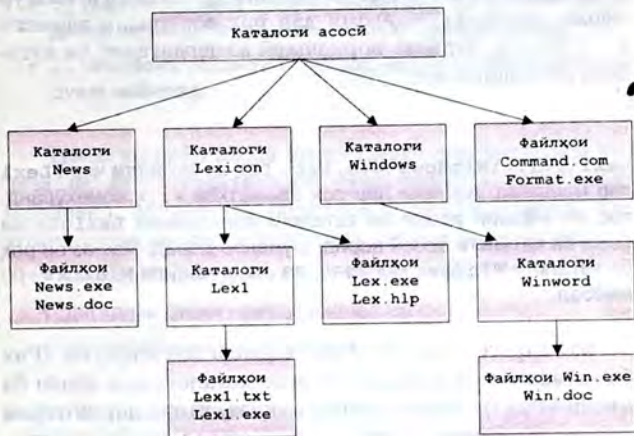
Каталоги асосӣ

Каталоги News

Каталоги Lexicon

Каталоги Windows

Файлҳои Command.com Format.exe

Файлҳои News.exe News.doc

Каталоги Lex1

Файлҳои Lex.exe Lex.hlp

Каталоги Winword

Файлҳои Lex1.txt Lex1.exe

Файлҳои Win.exe Win.doc